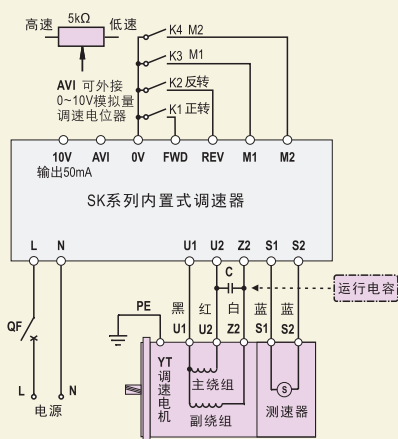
高速 5kΩ 低速

K4 M2
K3 M1
K2 反转
K1 正转

AVI 可外接 0~10V模拟量 调速电位器

10V AVI 0V FWD REV M1 M2
输出50mA

SK系列内置式调速器

L N U1 U2 Z2 S1 S2

C

运行电容

QF

PE

黑 红 白 蓝 蓝
U1 U2 Z2 S1 S2

YT 调速电机

主绕组
副绕组

S

测速器

L N
电源